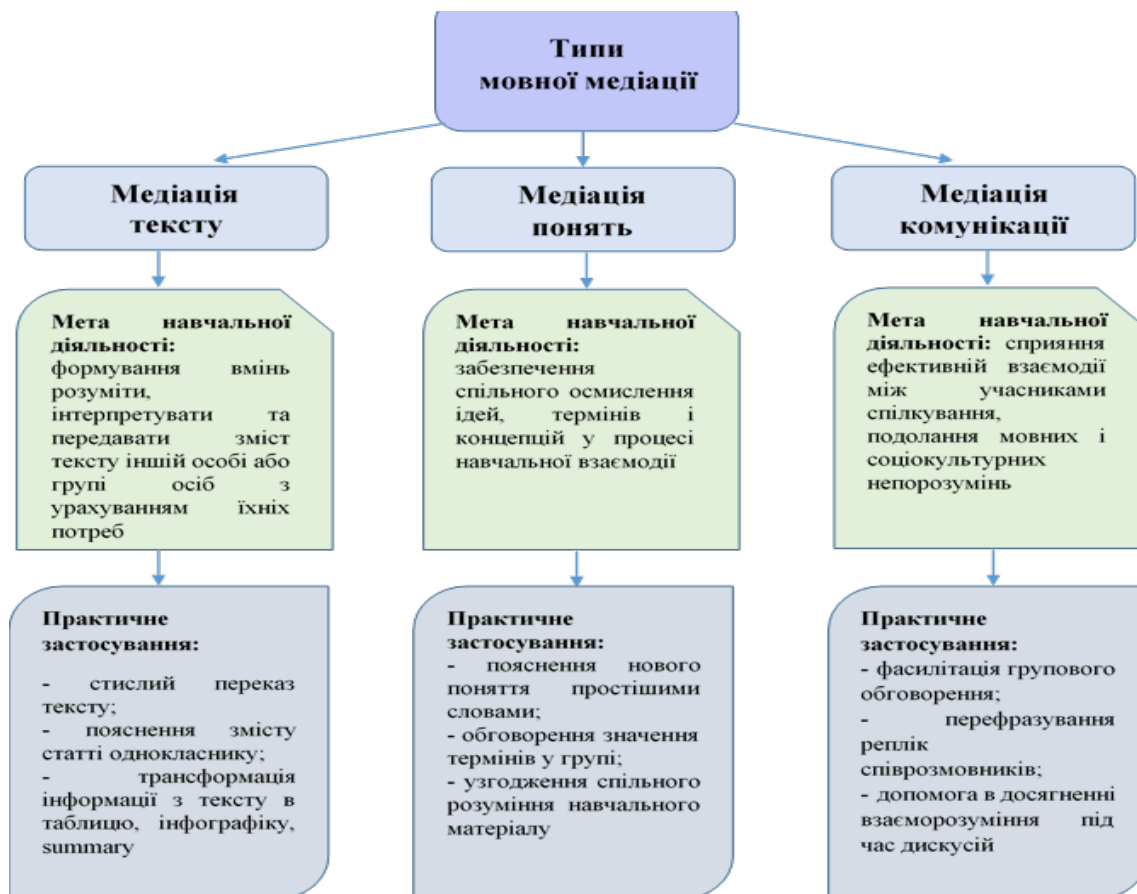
Типи мовної медіації

Медіація тексту

Медіація понять

Медіація комунікації

Мета навчальної діяльності: формування вмінь розуміти, інтерпретувати та передавати зміст тексту іншій особі або групі осіб з урахуванням їхніх потреб

Мета навчальної діяльності: забезпечення спільного осмислення ідей, термінів і концепцій у процесі навчальної взаємодії

Мета навчальної діяльності: сприяння ефективній взаємодії між учасниками спілкування, подолання мовних і соціокультурних непорозумінь

Практичне застосування:
- стислий переказ тексту;
- пояснення змісту статті однокласнику;
- трансформація інформації з тексту в таблицю, інфографіку, summary

Практичне застосування:
- пояснення нового поняття простішими словами;
- обговорення значення термінів у групі;
- узгодження спільного розуміння навчального матеріалу

Практичне застосування:
- фасилітація групового обговорення;
- перефразування реплік співрозмовників;
- допомога в досягненні взаєморозуміння під час дискусій